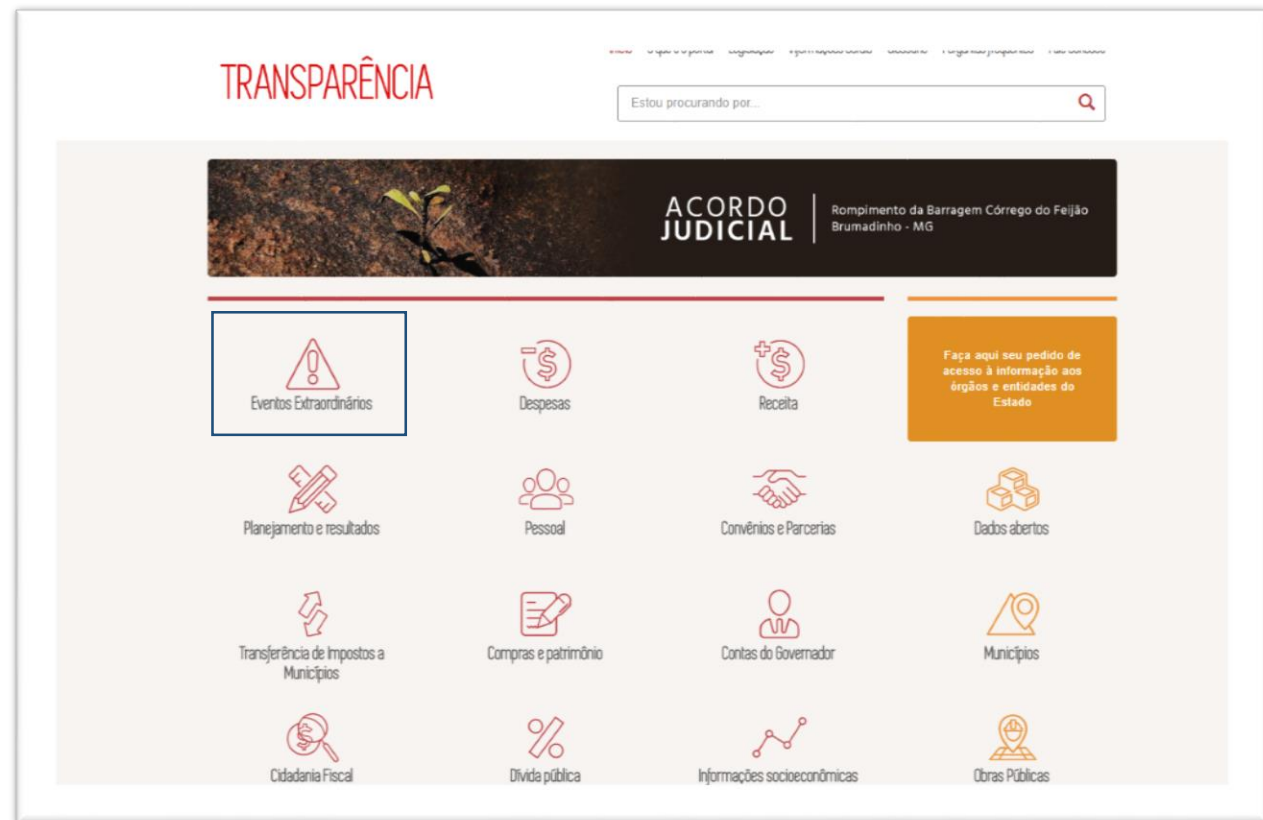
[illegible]

TRANSPARÊNCIA

Estou procurando por...

ACORDO JUDICIAL

Rompimento da Barragem Córrego do Feijão
Brumadinho - MG

Eventos Extraordinários

Despesas

Receita

Faça aqui seu pedido de acesso à informação aos órgãos e entidades do Estado

Planejamento e resultados

Pessoal

Convênios e Parcerias

Dados abertos

Transferência de Impostos a Municípios

Compras e patrimônio

Contas do Governador

Municípios

Cidadania Fiscal

Dívida pública

Informações socioeconômicas

Obras Públicas